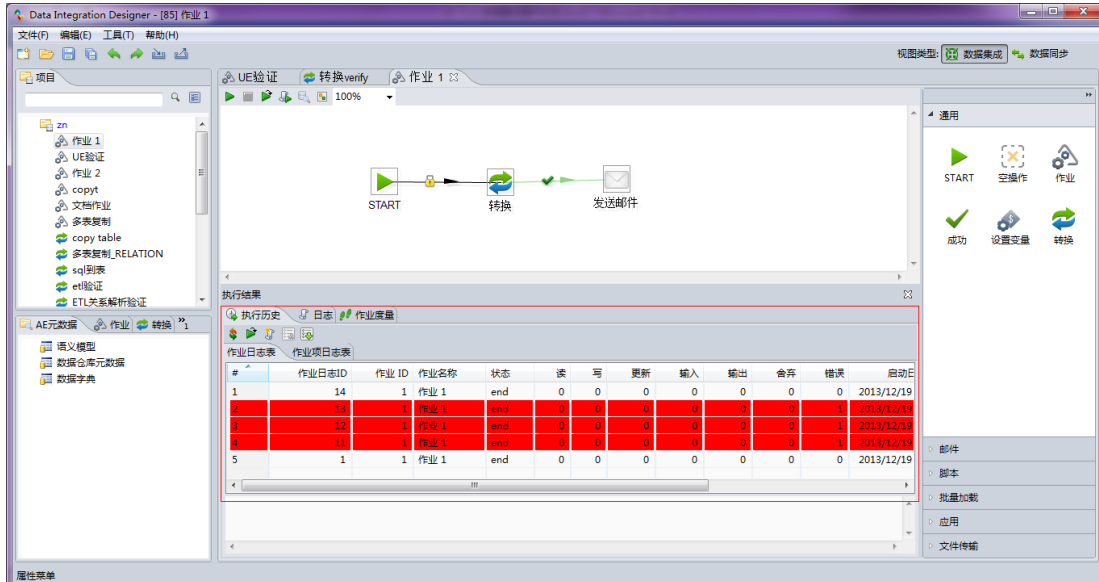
Data Integration Designer - [85] 作业 1

文件(F) 编辑(E) 工具(T) 帮助(H)

视图类型: 数据集成 数据同步

项目

zn
作业 1
UE验证
作业 2
copyt
文档作业
多表复制
copy table
多表复制_RELATION
sql到表
etl验证
ETL关系解析验证

AE元数据 作业 转换 »1

语义模型
数据仓库元数据
数据字典

UE验证 转换verify 作业 1

100%

START 转换 发送邮件

执行结果

执行历史 日志 作业度量

作业日志表 作业项日志表

| # | 作业日志ID | 作业 ID | 作业名称 | 状态 | 读 | 写 | 更新 | 输入 | 输出 | 舍弃 | 错误 | 启动日 |
|---|---|---|---|---|---|---|---|---|---|---|---|---|
| 1 | 14 | 1 | 作业 1 | end | 0 | 0 | 0 | 0 | 0 | 0 | 0 | 2013/12/19 |
| 2 | 13 | 1 | 作业 1 | end | 0 | 0 | 0 | 0 | 0 | 0 | 1 | 2013/12/19 |
| 3 | 12 | 1 | 作业 1 | end | 0 | 0 | 0 | 0 | 0 | 0 | 1 | 2013/12/19 |
| 4 | 11 | 1 | 作业 1 | end | 0 | 0 | 0 | 0 | 0 | 0 | 1 | 2013/12/19 |
| 5 | 1 | 1 | 作业 1 | end | 0 | 0 | 0 | 0 | 0 | 0 | 0 | 2013/12/19 |

通用

START 空操作 作业
成功 设置变量 转换

邮件
脚本
批量加载
应用
文件传输

属性菜单